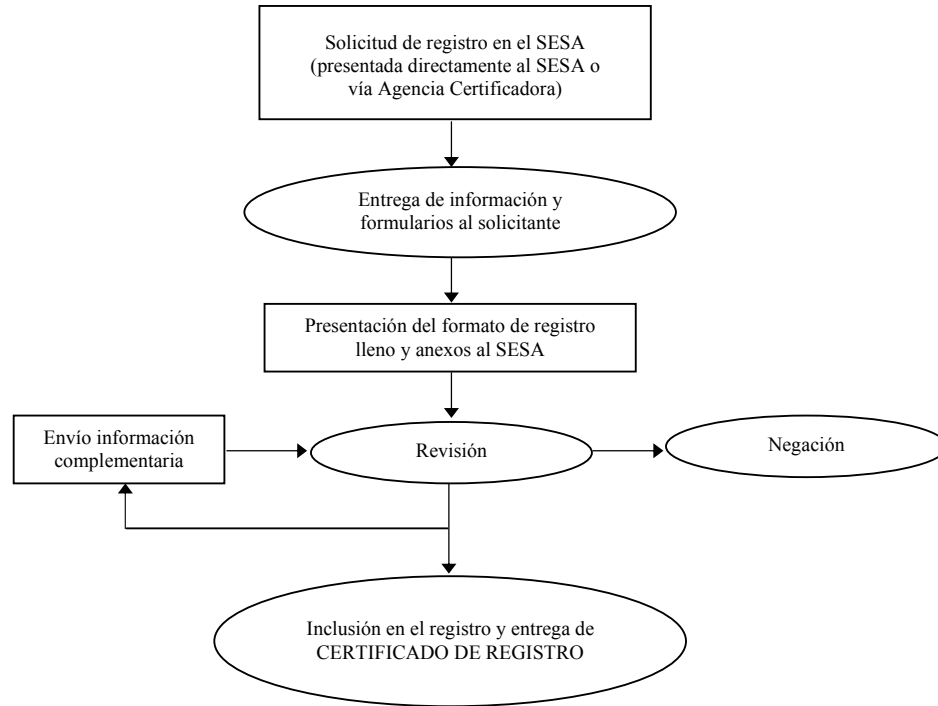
Solicitud de registro en el SESA (presentada directamente al SESA o vía Agencia Certificadora)

Entrega de información y formularios al solicitante

Presentación del formato de registro lleno y anexos al SESA

Envío información complementaria

Revisión

Negación

Inclusión en el registro y entrega de CERTIFICADO DE REGISTRO